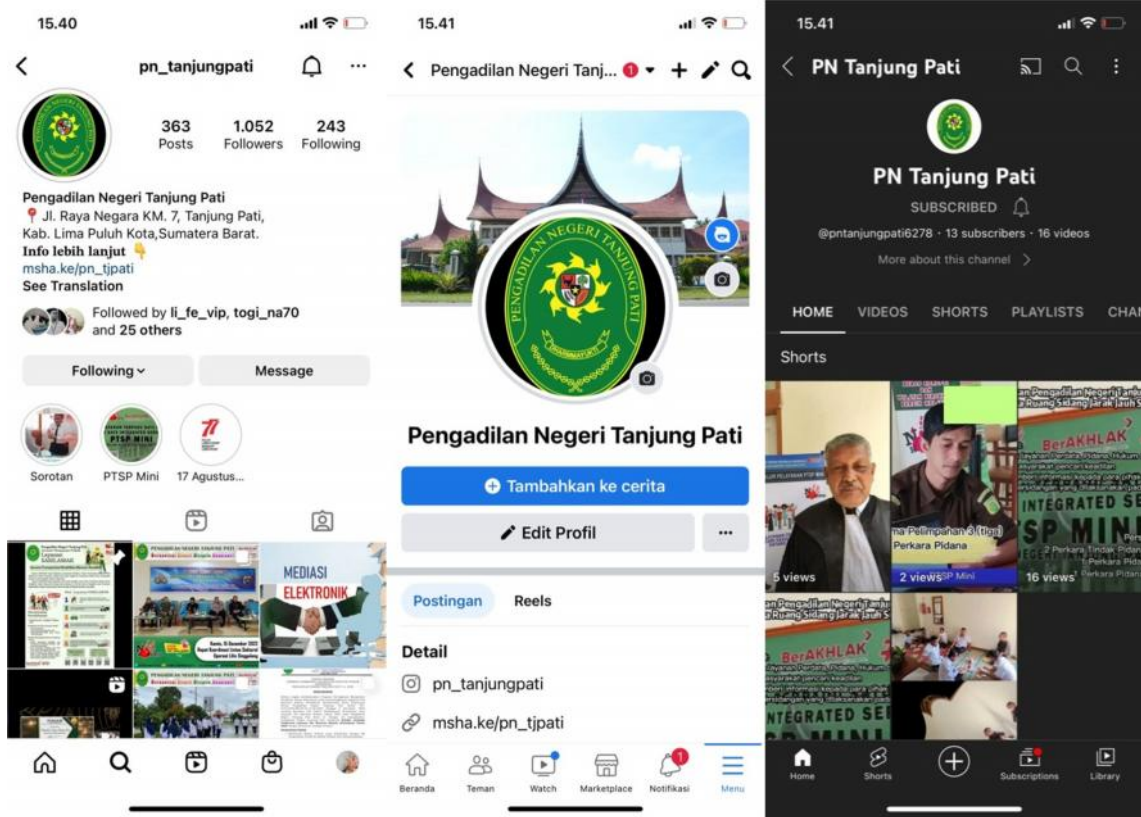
15.40

pn_tanjungpati

363 Posts
1.052 Followers
243 Following

Pengadilan Negeri Tanjung Pati
📍 Jl. Raya Negara KM. 7, Tanjung Pati, Kab. Lima Puluh Kota,Sumatera Barat.
Info lebih lanjut 👇
msha.ke/pn_tjpati
See Translation

Followed by li_fe_vip, togi_na70 and 25 others

Following
Message

Sorotan
PTSP Mini
17 Agustus...

MEDIASI ELEKTRONIK

15.41

Pengadilan Negeri Tanj... 1

PENGADILAN NEGERI TANJUNG PATI

Pengadilan Negeri Tanjung Pati

Tambahkan ke cerita
Edit Profil
...

Postingan
Reels

Detail
pn_tanjungpati
msha.ke/pn_tjpati

Beranda
Teman
Watch
Marketplace
Notifikasi
Menu

15.41

PN Tanjung Pati

PN Tanjung Pati
SUBSCRIBED
@pntanjungpati6278 · 13 subscribers · 16 videos
More about this channel

HOME
VIDEOS
SHORTS
PLAYLISTS
CHA

Shorts

BerAKHLAK
INTEGRATED SE
SP MINI
5 views
2 views
16 views

Home
Shorts
Subscriptions
Library